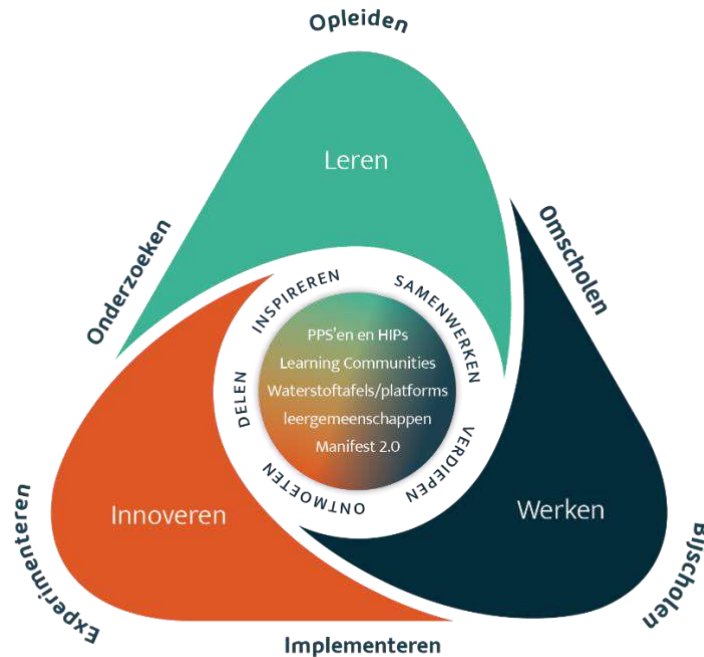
Opleiden

Onderzoeken

Omscholen

Leren

INSPIREREN

SAMENWERKEN

DELEN

VERDIEPEN

ONTMOETEN

PPS'en en HIPs
Learning Communities
Waterstoftafels/platforms
leergemeenschappen
Manifest 2.0

Innoveren

Werken

Experimenteren

Implementeren

Bijscholen